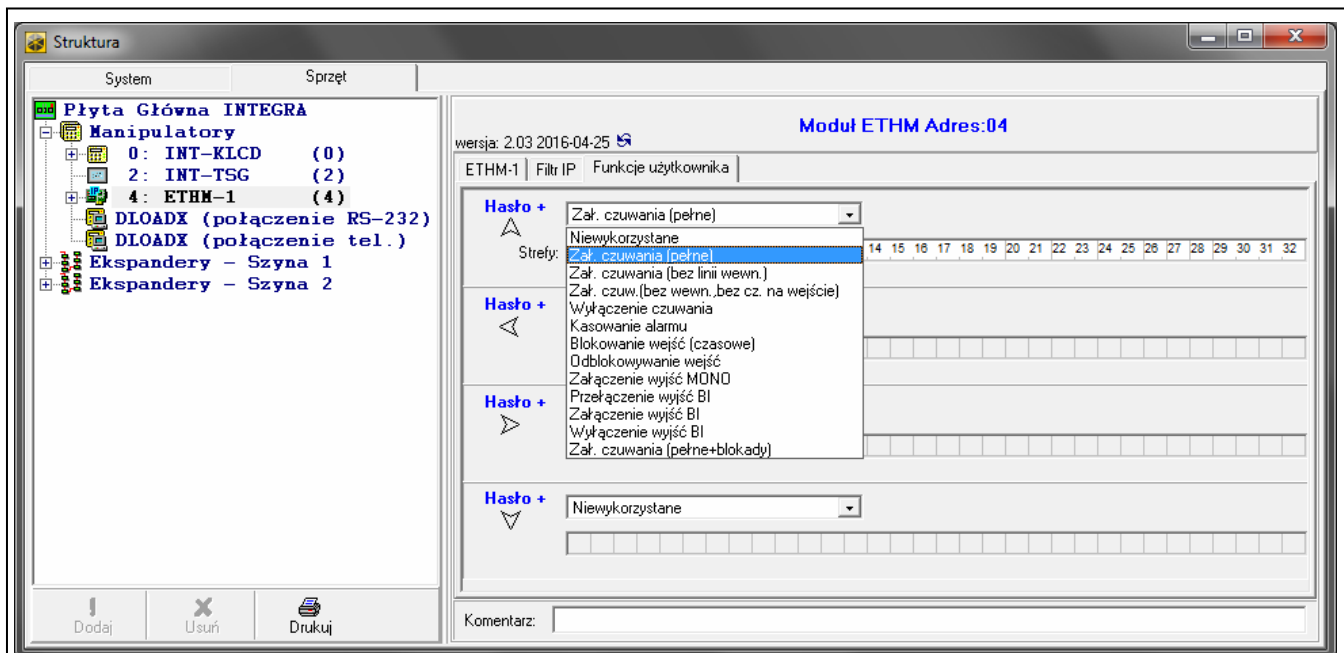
Struktura

System
Sprzęt

Płyta Główna INTEGRA
Manipulatory
0: INT-KLCD (0)
2: INT-TSG (2)
4: ETHM-1 (4)
DLOADX (połączenie RS-232)
DLOADX (połączenie tel.)
Ekspandery - Szyna 1
Ekspandery - Szyna 2

Dodaj
Usuń
Drukuj

wersja: 2.03 2016-04-25
Moduł ETHM Adres:04

ETHM-1 | Filtr IP | Funkcje użytkownika

Hasło +
Zał. czuwania (pełne)
Strefy:
Niewykorzystane
Zał. czuwania (pełne)
Zał. czuwania (bez linii wewn.)
Zał. czuw.(bez wewn.,bez cz. na wejście)
Wyłączenie czuwania
Kasowanie alarmu
Blokowanie wejść (czasowe)
Odblokowywanie wejść
Załączenie wyjść MONO
Przełączenie wyjść BI
Załączenie wyjść BI
Wyłączenie wyjść BI
Zał. czuwania (pełne+blokady)
14 15 16 17 18 19 20 21 22 23 24 25 26 27 28 29 30 31 32

Hasło +

Hasło +

Hasło +
Niewykorzystane

Komentarz: